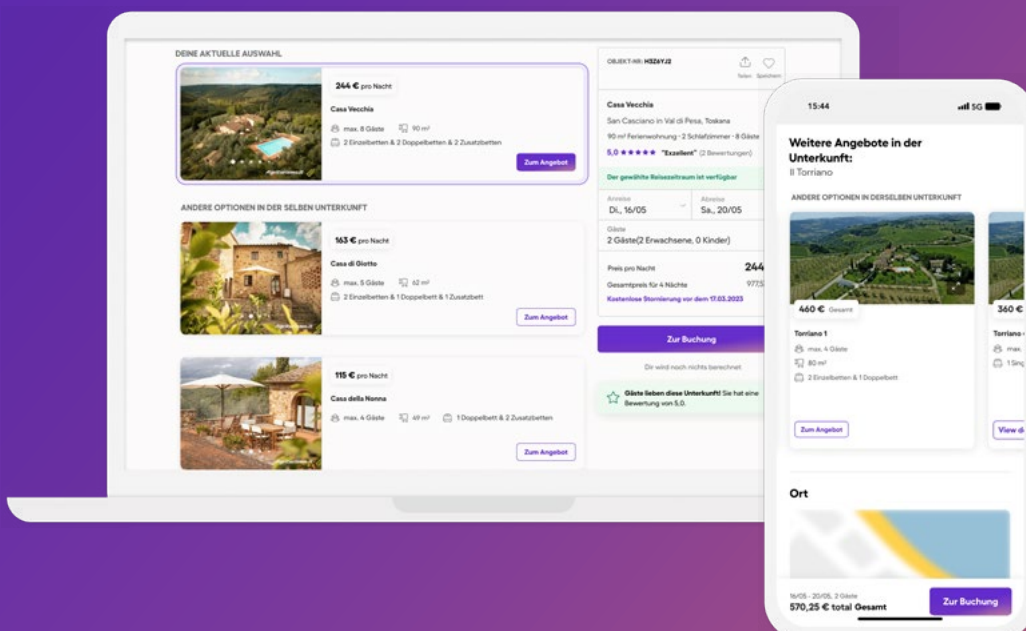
DEINE AKTUELLE AUSWAHL

244 € pro Nacht

Casa Vecchia

max. 8 Gäste

90 m²

2 Einzelbetten & 2 Doppelbetten & 2 Zusatzbetten

Zum Angebot

ANDERE OPTIONEN IN DER SELBEN UNTERKUNFT

163 € pro Nacht

Casa di Giotto

max. 5 Gäste

62 m²

2 Einzelbetten & 1 Doppelbett & 1 Zusatzbett

Zum Angebot

115 € pro Nacht

Casa della Nonna

max. 4 Gäste

49 m²

1 Doppelbett & 2 Zusatzbetten

Zum Angebot

OBJEKT-NR: H3Z6YJ2

Teilen

Speichern

Casa Vecchia

San Casciano in Val di Pesa, Toskana

90 m² Ferienwohnung · 2 Schlafzimmer · 8 Gäste

5,0 ★★★★★ "Exzellent" (2 Bewertungen)

Der gewählte Reisezeitraum ist verfügbar

Anreise
Di., 16/05

Abreise
Sa., 20/05

Gäste
2 Gäste(2 Erwachsene, 0 Kinder)

Preis pro Nacht 244

Gesamtpreis für 4 Nächte 977,5

Kostenlose Stornierung vor dem 17.03.2023

Zur Buchung

Dir wird noch nichts berechnet

Gäste lieben diese Unterkunft! Sie hat eine Bewertung von 5.0.

15:44

5G

Weitere Angebote in der Unterkunft:

Il Torriano

ANDERE OPTIONEN IN DERSELBEN UNTERKUNFT

460 € Gesamt

Torriano 1

max. 4 Gäste

80 m²

2 Einzelbetten & 1 Doppelbett

Zum Angebot

360 €

Torriano -

max.

1 Sing

View d

Ort

16/05 - 20/05, 2 Gäste

570,25 € total Gesamt

Zur Buchung